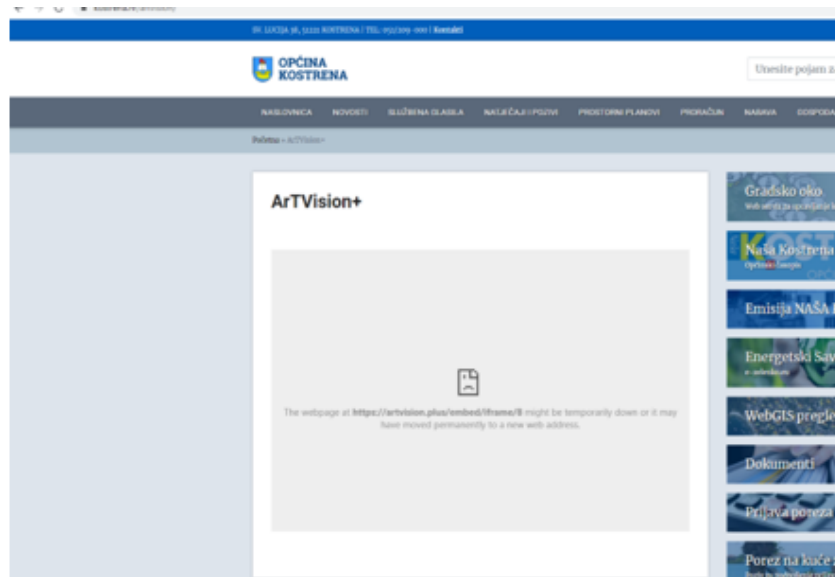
SV. LUCIJA 38, 51221 KOSTRENA / TEL: 051/209-000 | Kontakt

OPĆINA KOSTRENA

Unesite pojam z

NASLOVNICA NOVOSTI SLUŽBENA GLASILA NATJEČAJI I POZIVI PROSTORNI PLANOVI PRORAČUN NABAVA GOSPODA

Početna » ArTVision+

ArTVision+

The webpage at https://artvision.plus/embed/iframe/8 might be temporarily down or it may have moved permanently to a new web address.

Gradsko oko
Web servis za općenje s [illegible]

Naša Kostrena
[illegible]

Emisija NAŠA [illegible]

Energetski Sav
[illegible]

WebGIS pregle

Dokumenti

Prijava poreza

Porez na kuće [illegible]
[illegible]